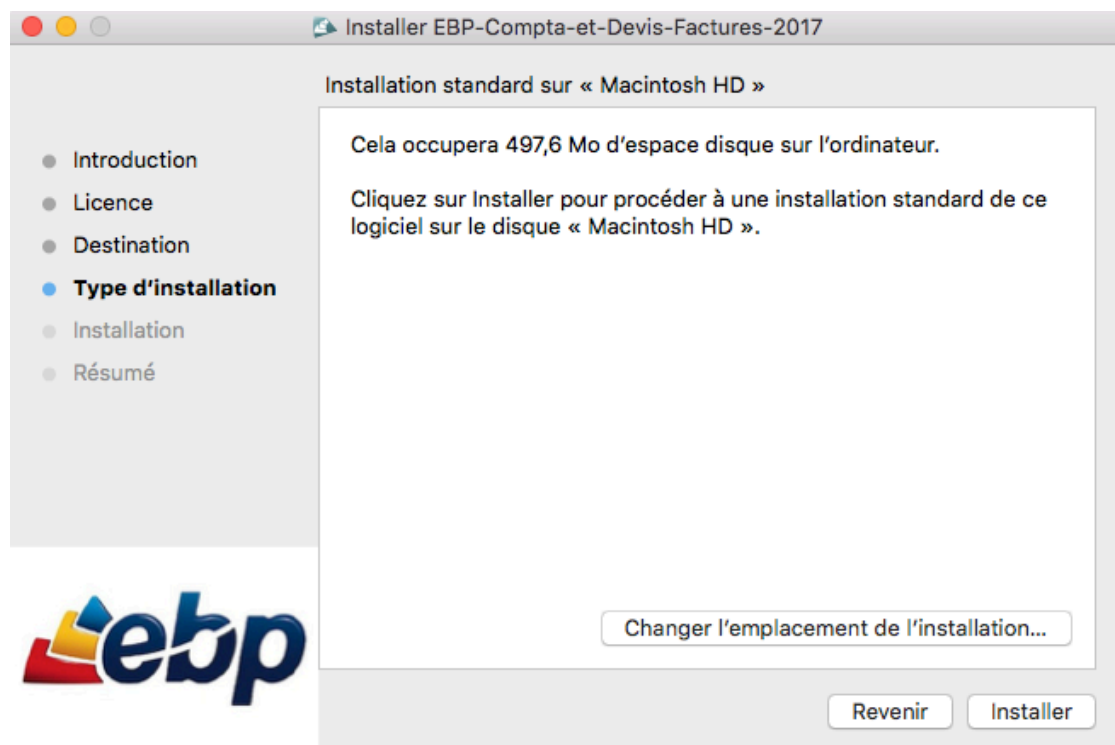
Installer EBP-Compta-et-Devis-Factures-2017

Installation standard sur « Macintosh HD »

Introduction
Licence
Destination
Type d'installation
Installation
Résumé

Cela occupera 497,6 Mo d'espace disque sur l'ordinateur.

Cliquez sur Installer pour procéder à une installation standard de ce logiciel sur le disque « Macintosh HD ».

ebp

Changer l'emplacement de l'installation...

Revenir
Installer